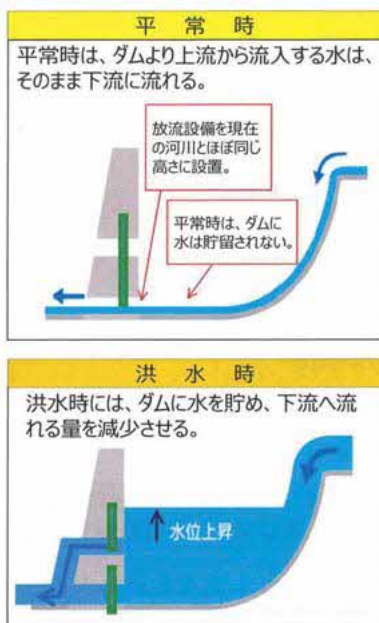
平常時

平常時は、ダムより上流から流入する水は、そのまま下流に流れる。

放流設備を現在の河川とほぼ同じ高さに設置。

平常時は、ダムに水は貯留されない。

洪水時

洪水時には、ダムに水を貯め、下流へ流れる量を減少させる。

水位上昇